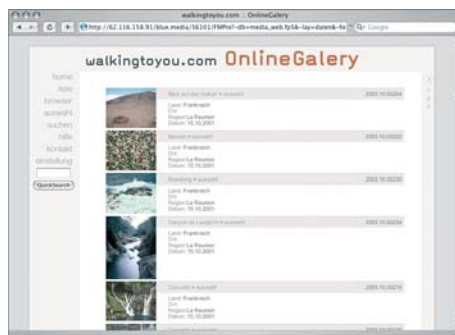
walkingtoyou.com : OnlineGalery

http://62.116.158.91/blue.media/56101/FMPro?-db=media_web.fp5&-lay=daten&-fo

Q- Google

walkingtoyou.com OnlineGalery

home
liste
browser
auswahl
suchen
hilfe
kontakt
einstellung

Quicksearch

Blick auf den Vulkan + auswahl
2003.10.00204
Land: Frankreich
Ort:
Region: La Reunion
Datum: 15.10.2001

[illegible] + auswahl
2003.10.00222
Land: Frankreich
Ort:
Region: La Reunion
Datum: 15.10.2001

Brandung + auswahl
2003.10.00230
Land: Frankreich
Ort:
Region: La Reunion
Datum: 15.10.2001

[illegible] + auswahl
2003.10.00234
Land: Frankreich
Ort:
Region: La Reunion
Datum: 15.10.2001

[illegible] + auswahl
2003.10.00274
Land: Frankreich
Ort:
Region: La Reunion
Datum: 15.10.2001

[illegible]